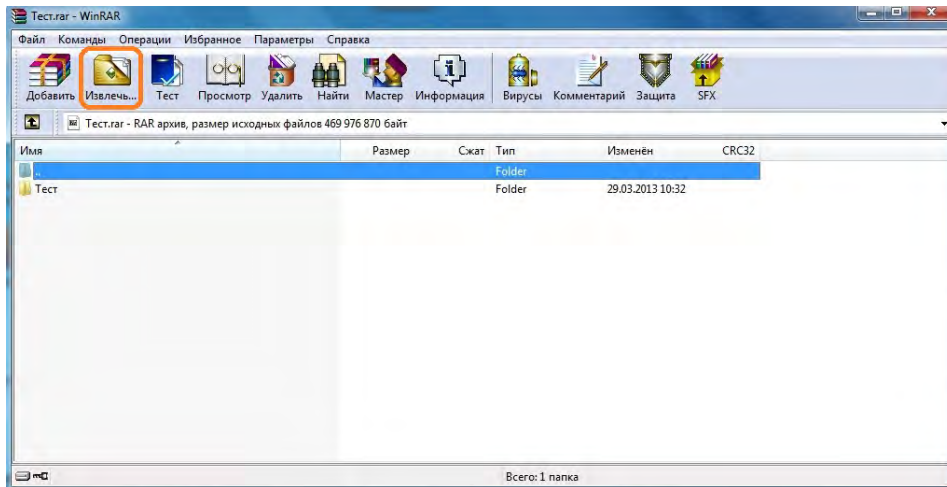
Тест.rar - WinRAR

Файл Команды Операции Избранное Параметры Справка

Добавить Извлечь... Тест Просмотр Удалить Найти Мастер Информация Вирусы Комментарий Защита SFX

Тест.rar - RAR архив, размер исходных файлов 469 976 870 байт

| Имя | Размер | Сжат | Тип | Изменён | CRC32 |
|---|---|---|---|---|---|
| .. | | | Folder | | |
| Тест | | | Folder | 29.03.2013 10:32 | |

Всего: 1 папка